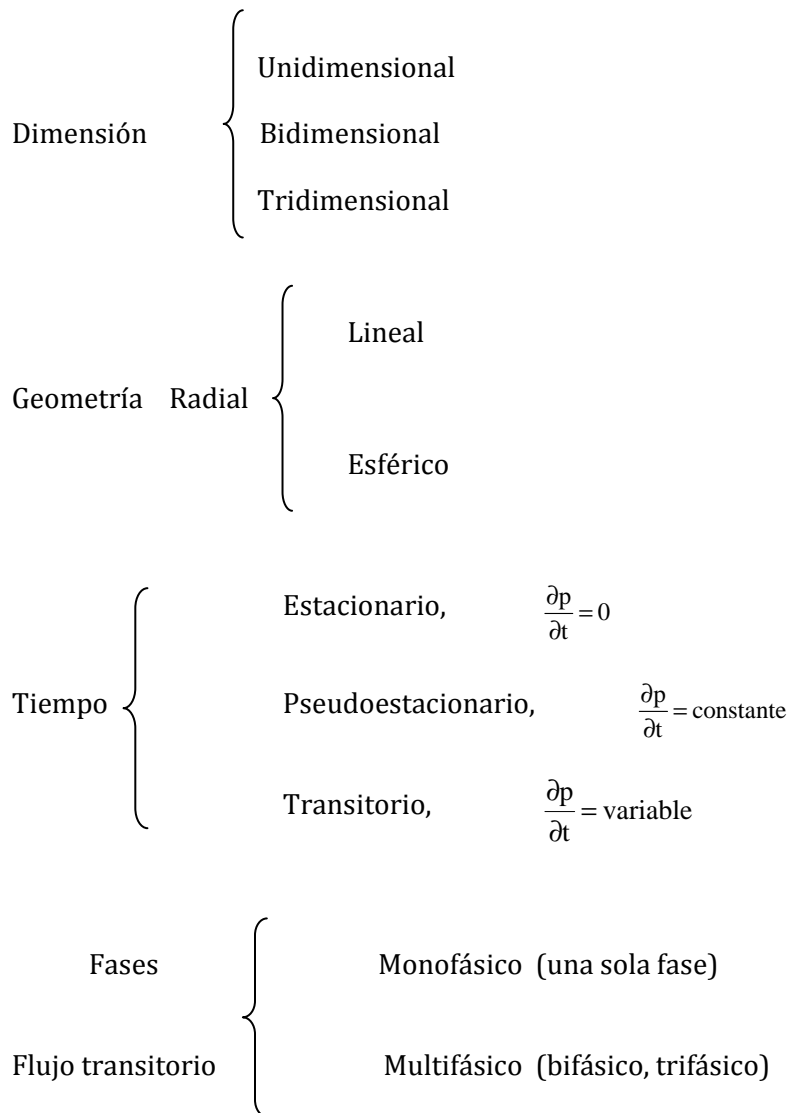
Dimensión
Unidimensional
Bidimensional
Tridimensional

Geometría Radial
Lineal
Esférico

Tiempo
Estacionario, $\frac{\partial p}{\partial t} = 0$
Pseudoestacionario, $\frac{\partial p}{\partial t} = \text{constante}$
Transitorio, $\frac{\partial p}{\partial t} = \text{variable}$

Fases
Flujo transitorio
Monofásico (una sola fase)
Multifásico (bifásico, trifásico)